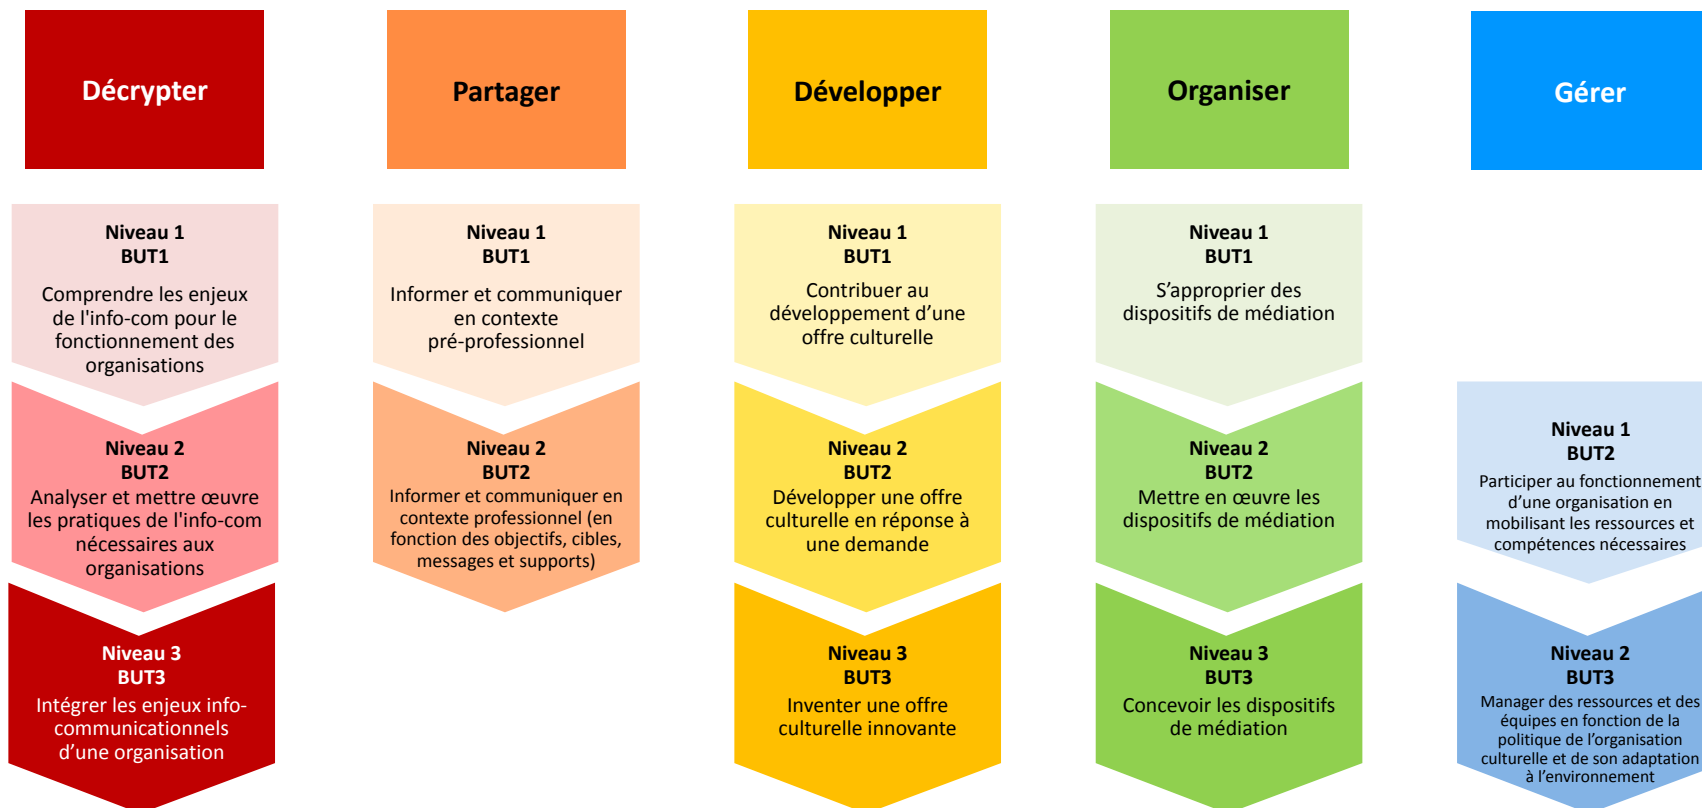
Décrypter

Niveau 1
BUT1
Comprendre les enjeux de l'info-com pour le fonctionnement des organisations

Niveau 2
BUT2
Analyser et mettre œuvre les pratiques de l'info-com nécessaires aux organisations

Niveau 3
BUT3
Intégrer les enjeux info-communicationnels d'une organisation

Partager

Niveau 1
BUT1
Informer et communiquer en contexte pré-professionnel

Niveau 2
BUT2
Informer et communiquer en contexte professionnel (en fonction des objectifs, cibles, messages et supports)

Développer

Niveau 1
BUT1
Contribuer au développement d'une offre culturelle

Niveau 2
BUT2
Développer une offre culturelle en réponse à une demande

Niveau 3
BUT3
Inventer une offre culturelle innovante

Organiser

Niveau 1
BUT1
S'approprier des dispositifs de médiation

Niveau 2
BUT2
Mettre en œuvre les dispositifs de médiation

Niveau 3
BUT3
Concevoir les dispositifs de médiation

Gérer

Niveau 1
BUT2
Participer au fonctionnement d'une organisation en mobilisant les ressources et compétences nécessaires

Niveau 2
BUT3
Manager des ressources et des équipes en fonction de la politique de l'organisation culturelle et de son adaptation à l'environnement